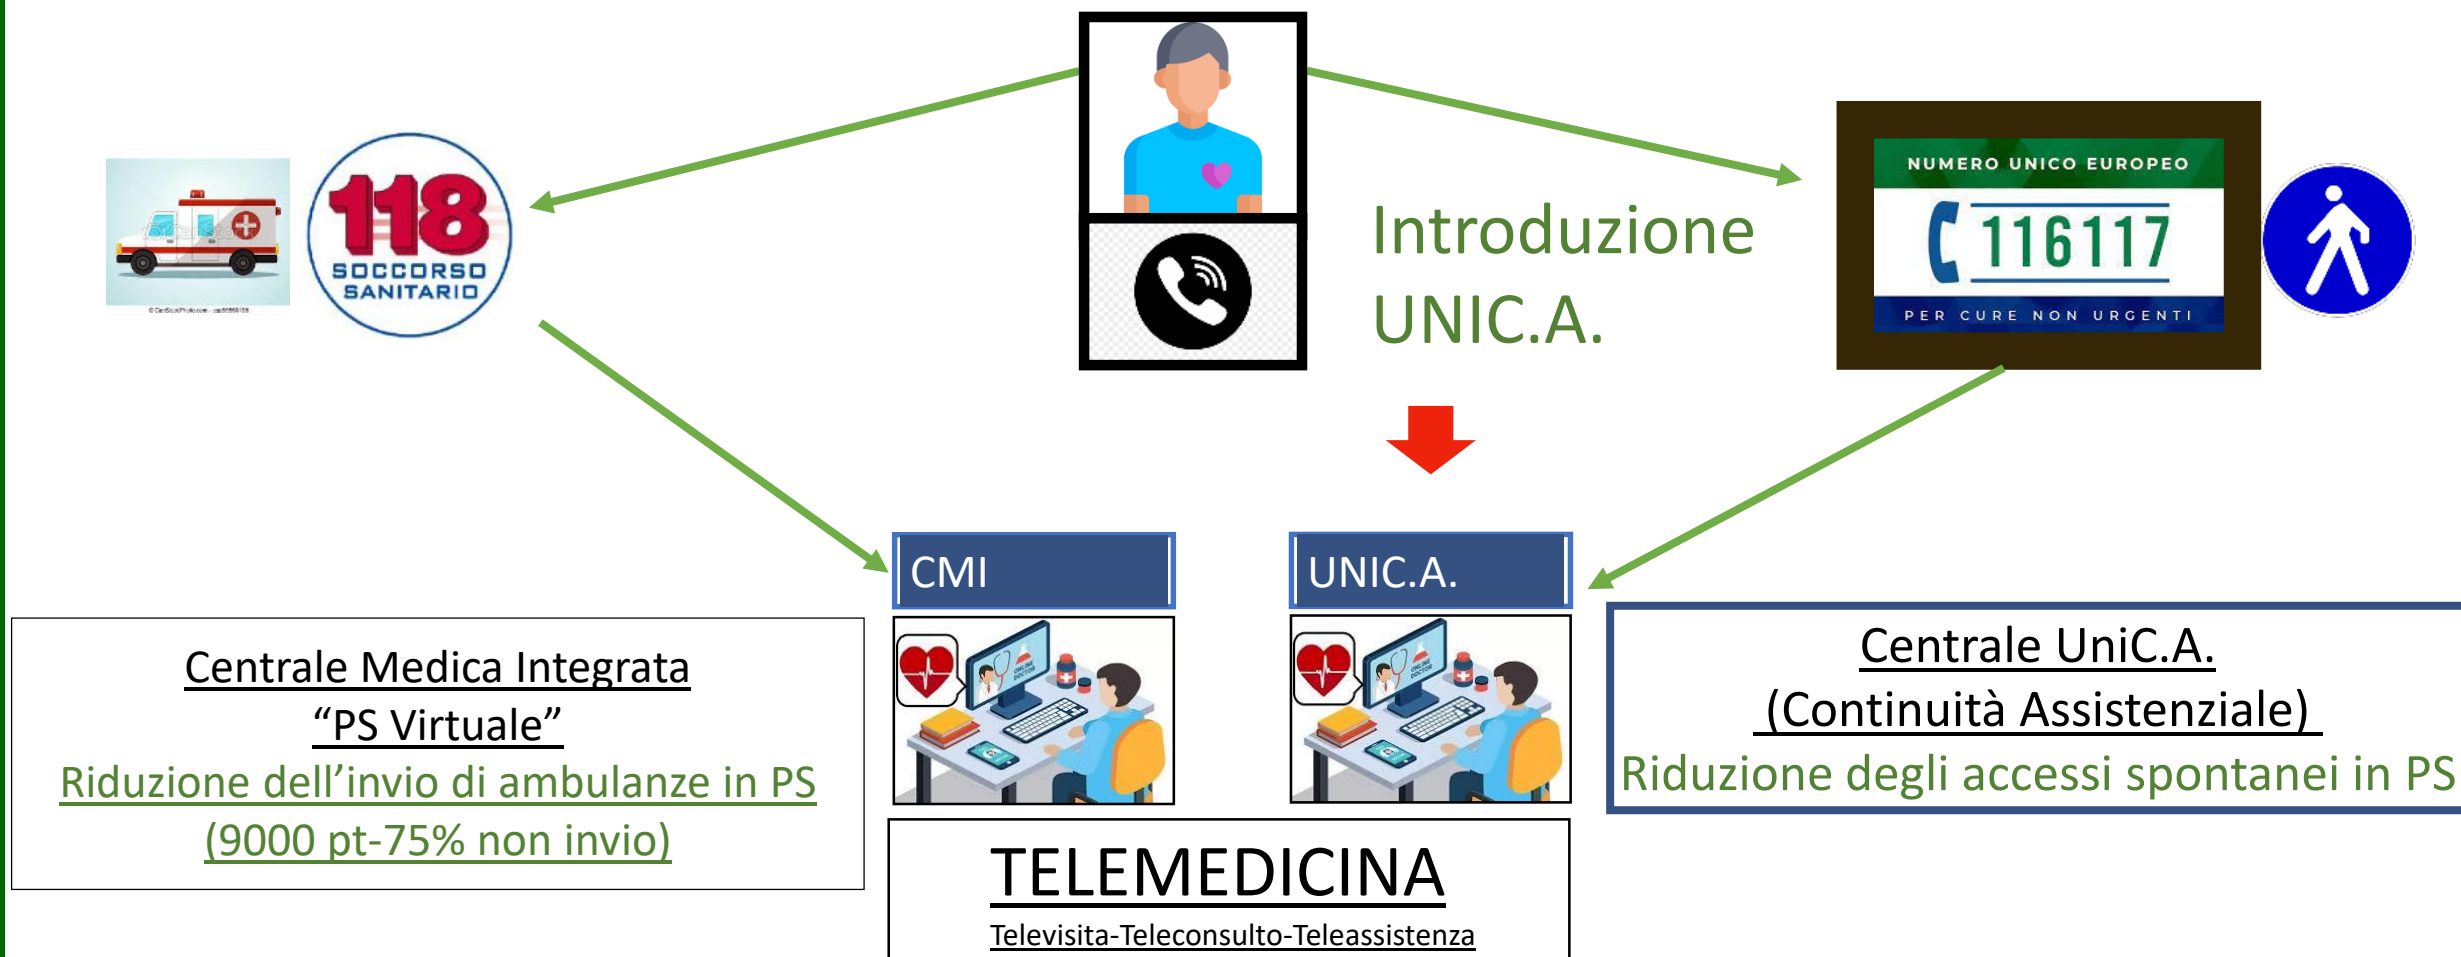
118
SOCCORSO SANITARIO

Introduzione UNIC.A.

NUMERO UNICO EUROPEO
116117
PER CURE NON URGENTI

CMI

UNIC.A.

Centrale Medica Integrata
“PS Virtuale”
Riduzione dell’invio di ambulanze in PS
(9000 pt-75% non invio)

Centrale UniC.A.
(Continuità Assistenziale)
Riduzione degli accessi spontanei in PS

TELEMEDICINA
Televisita-Teleconsulto-Teleassistenza